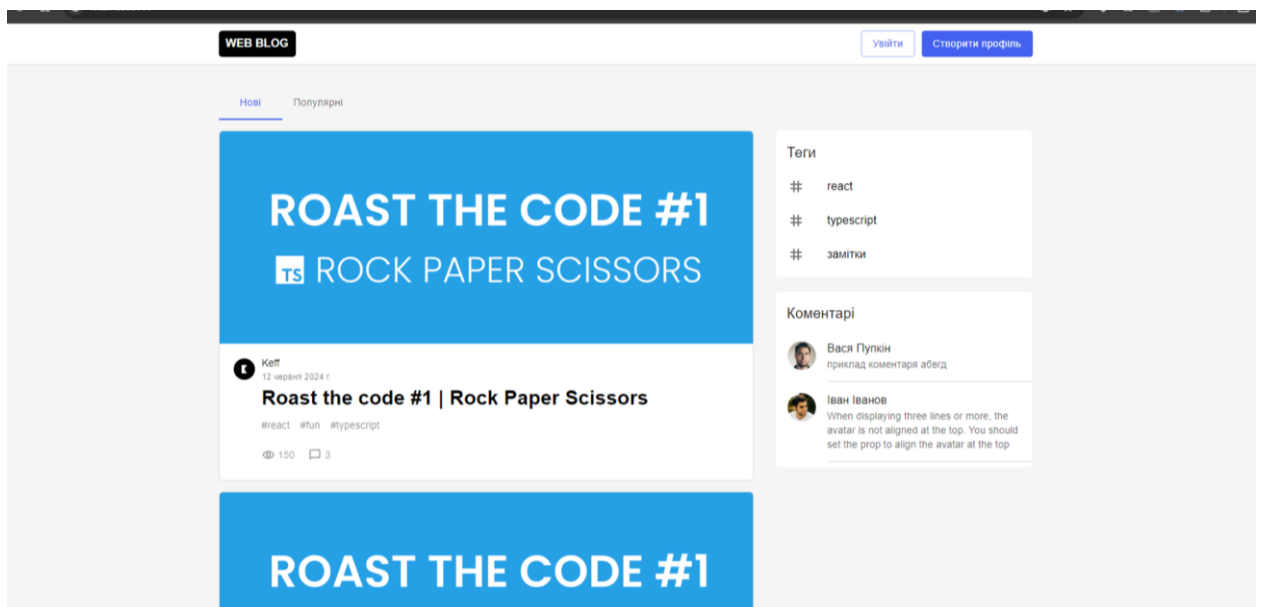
WEB BLOG

Увійти Створити профіль

Нові Популярні

ROAST THE CODE #1

TS ROCK PAPER SCISSORS

Keff
12 червня 2024 г.

Roast the code #1 | Rock Paper Scissors

#react #fun #typescript

150 3

ROAST THE CODE #1

Теги

# react

# typescript

# замітки

Коментарі

Вася Пупкін
приклад коментаря абвгд

Іван Іванов
When displaying three lines or more, the avatar is not aligned at the top. You should set the prop to align the avatar at the top